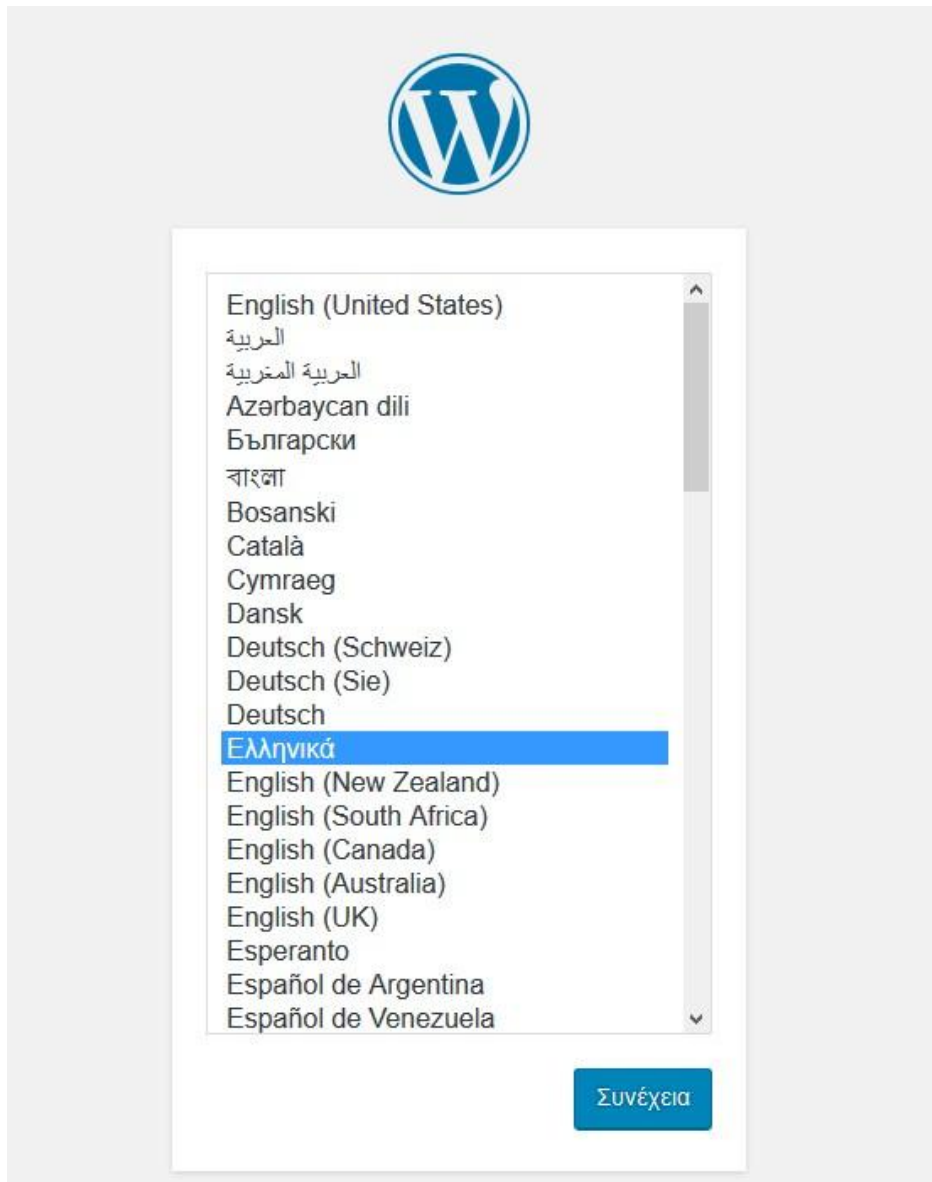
English (United States)
العربية
العربية المغربية
Azərbaycan dili
Български
বাংলা
Bosanski
Català
Cymraeg
Dansk
Deutsch (Schweiz)
Deutsch (Sie)
Deutsch
Ελληνικά
English (New Zealand)
English (South Africa)
English (Canada)
English (Australia)
English (UK)
Esperanto
Español de Argentina
Español de Venezuela

Συνέχεια